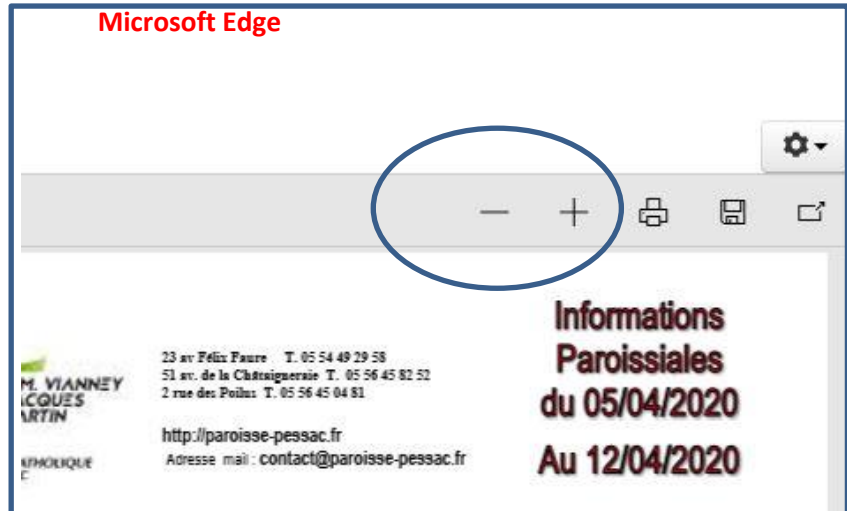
Microsoft Edge

M. VIANNEY ACQUES ARTIN

ATHOLIQUE

23 av Félix Faure T. 05 54 49 29 58
51 av. de la Châtaigneraie T. 05 56 45 82 52
2 rue des Poilus T. 05 56 45 04 81

http://paroisse-pessac.fr
Adresse mail : contact@paroisse-pessac.fr

Informations Paroissiales du 05/04/2020 Au 12/04/2020